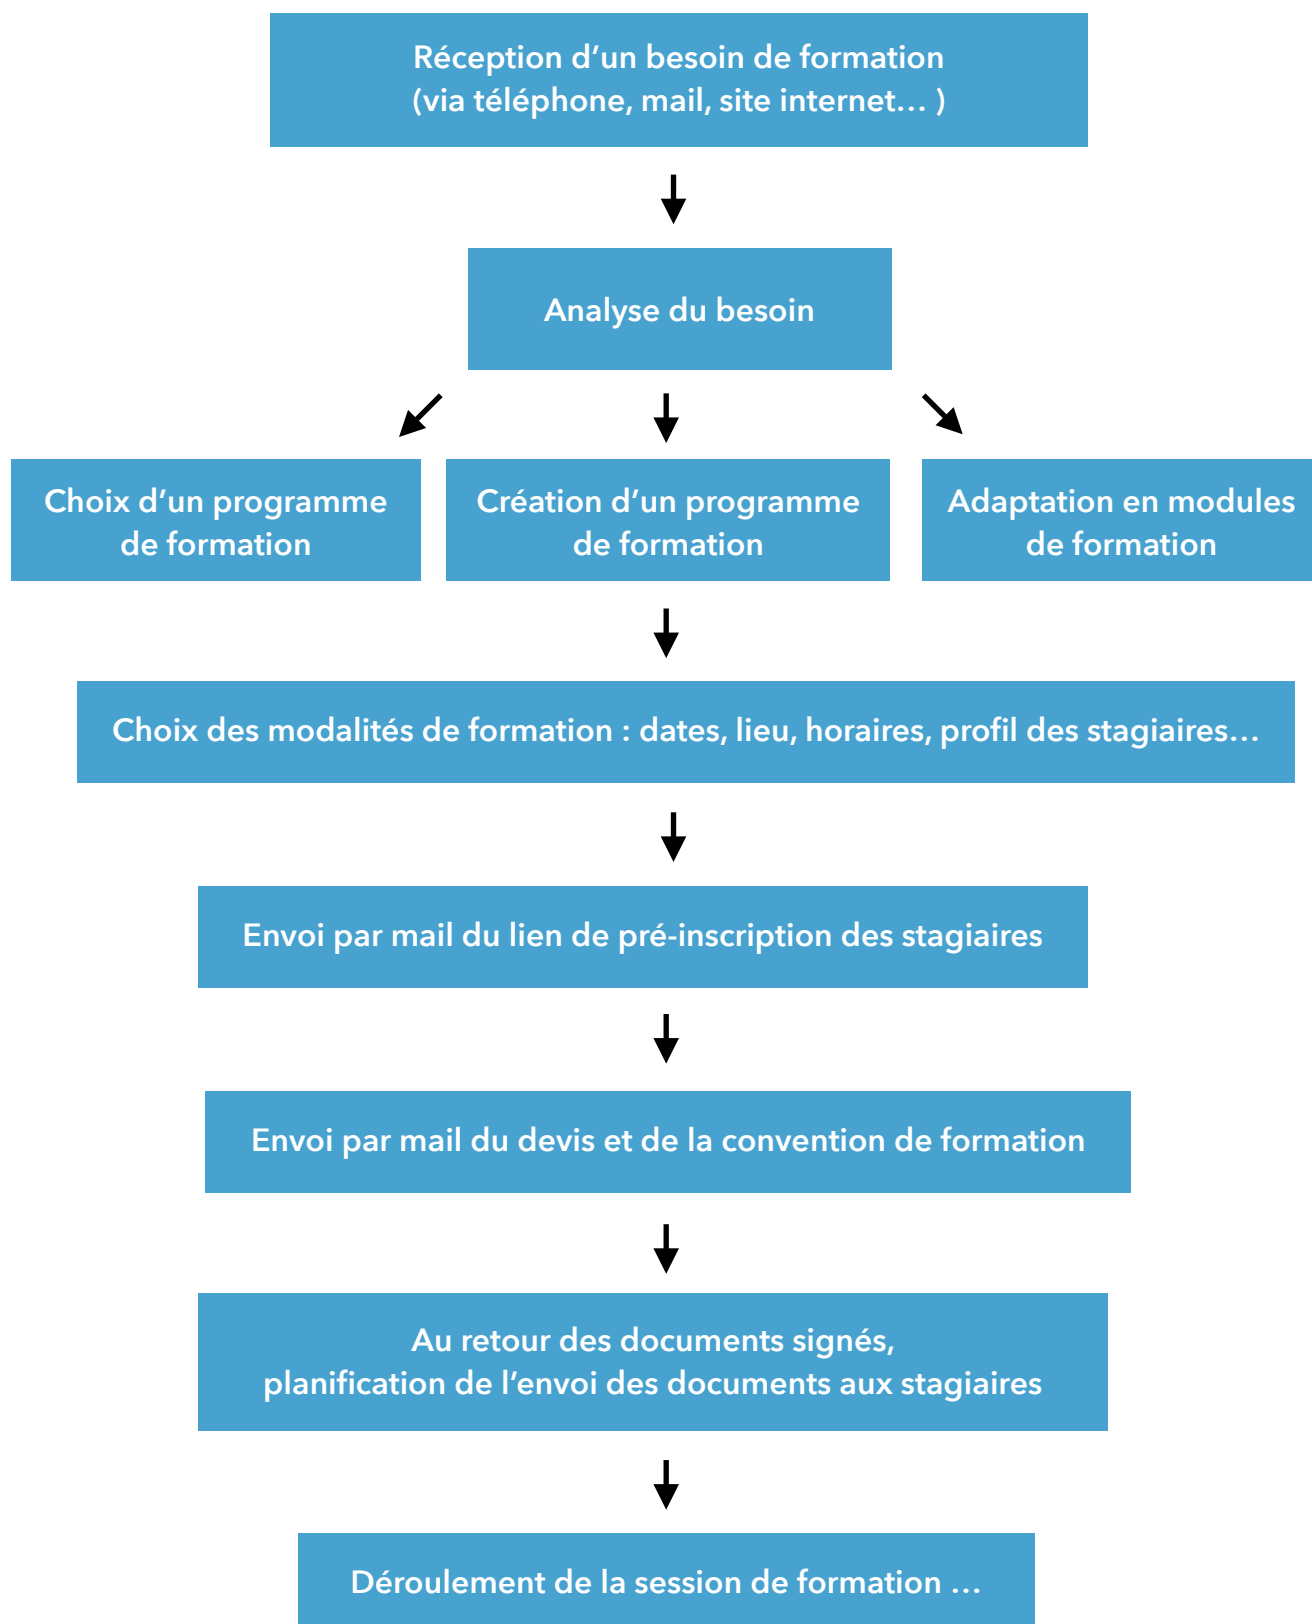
Réception d’un besoin de formation
(via téléphone, mail, site internet… )

Analyse du besoin

Choix d’un programme de formation

Création d’un programme de formation

Adaptation en modules de formation

Choix des modalités de formation : dates, lieu, horaires, profil des stagiaires…

Envoi par mail du lien de pré-inscription des stagiaires

Envoi par mail du devis et de la convention de formation

Au retour des documents signés,
planification de l’envoi des documents aux stagiaires

Déroulement de la session de formation …